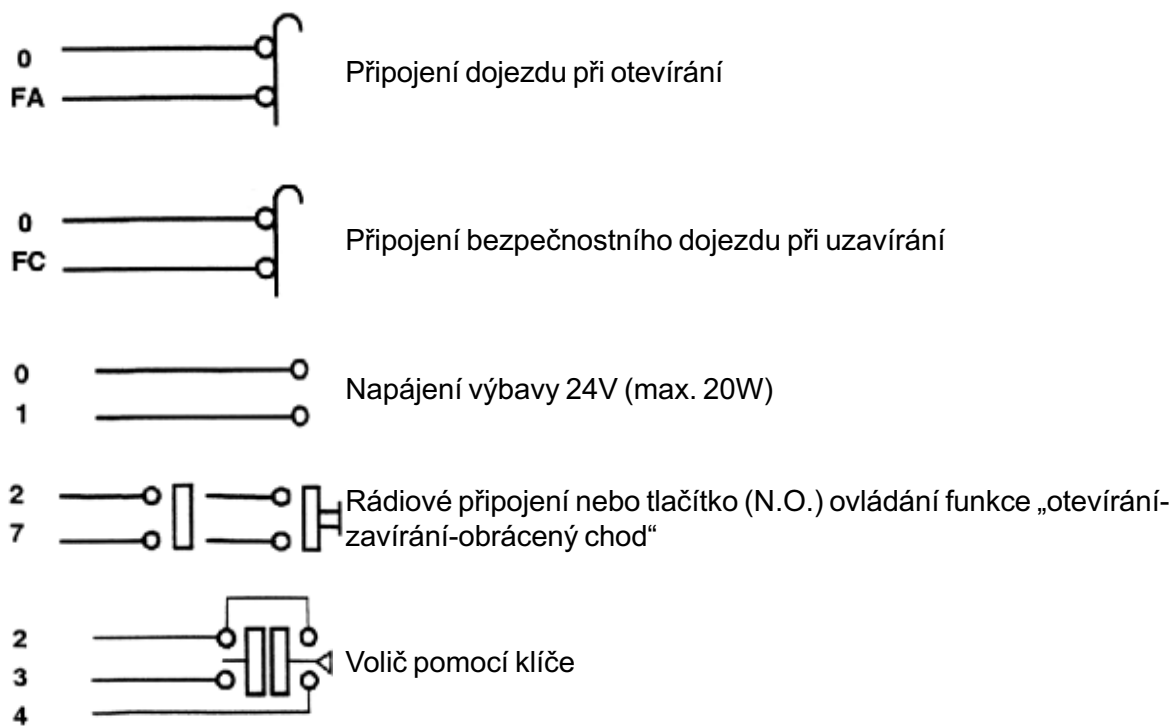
0
FA

Připojení dojezdu při otevírání

0
FC

Připojení bezpečnostního dojezdu při uzavírání

0
1

Napájení výbavy 24V (max. 20W)

2
7

Rádiové připojení nebo tlačítko (N.O.) ovládání funkce „otevírání-zavírání-obrácený chod“

2
3
4

Volič pomocí klíče